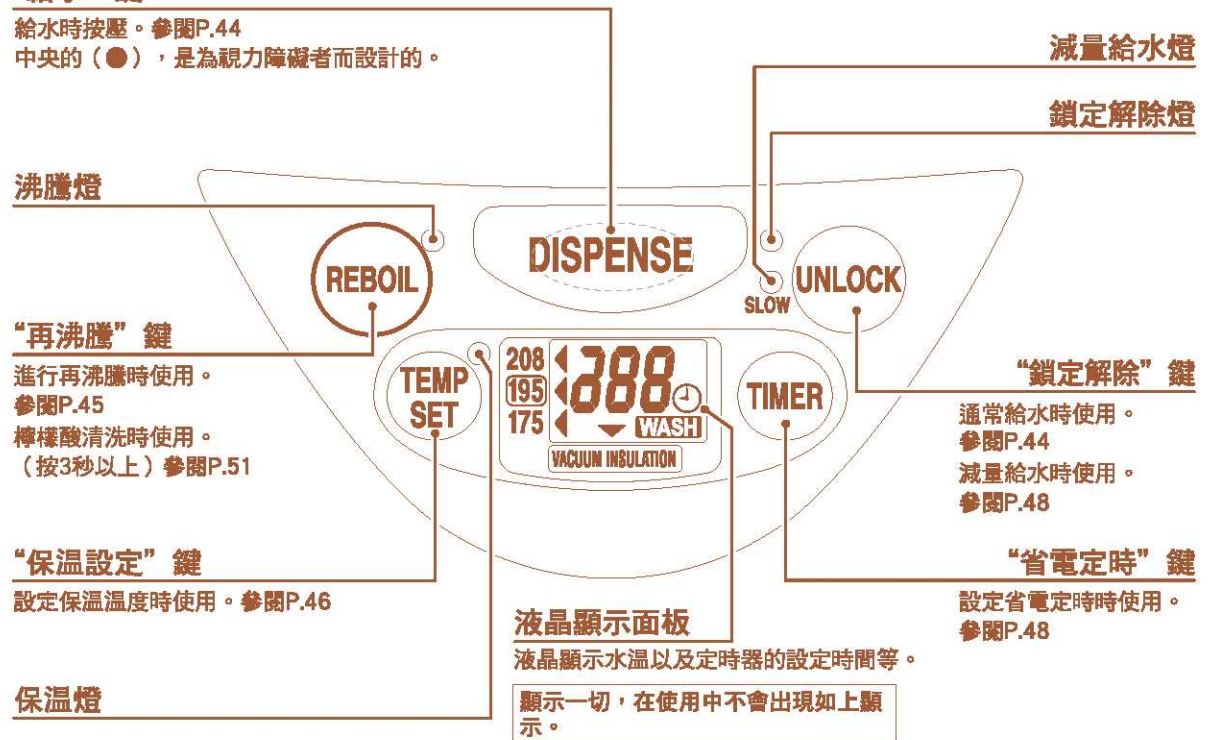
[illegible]
給水時按壓。參閱P.44
中央的（●），是為視力障礙者而設計的。

減量給水燈

鎖定解除燈

沸騰燈

DISPENSE

REBOIL

SLOW

UNLOCK

"再沸騰" 鍵
進行再沸騰時使用。
參閱P.45
檸檬酸清洗時使用。
（按3秒以上）參閱P.51

TEMP SET

208
195
175
888
WASH
VACUUM INSULATION

TIMER

"鎖定解除" 鍵
通常給水時使用。
參閱P.44
減量給水時使用。
參閱P.48

"保溫設定" 鍵
設定保溫溫度時使用。參閱P.46

"省電定時" 鍵
設定省電定時時使用。
參閱P.48

液晶顯示面板
液晶顯示水溫以及定時器的設定時間等。

顯示一切，在使用中不會出現如上顯示。

保溫燈